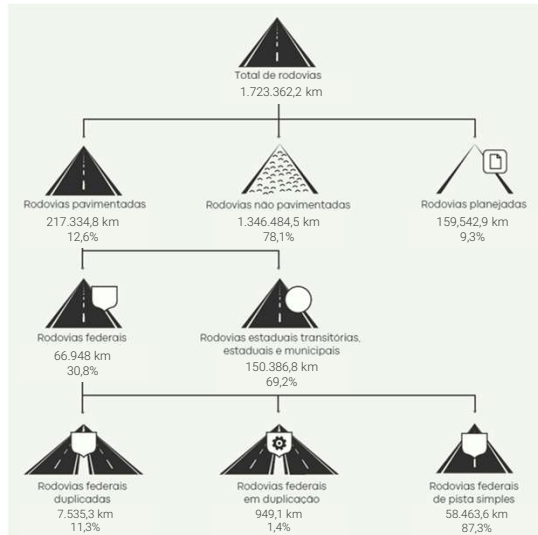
Total de rodovias
1.723.362,2 km

Rodovias pavimentadas
217.334,8 km
12,6%

Rodovias não pavimentadas
1.346.484,5 km
78,1%

Rodovias planejadas
159.542,9 km
9,3%

Rodovias federais
66.948 km
30,8%

Rodovias estaduais transitórias, estaduais e municipais
150.386,8 km
69,2%

Rodovias federais duplicadas
7.535,3 km
11,3%

Rodovias federais em duplicação
949,1 km
1,4%

Rodovias federais de pista simples
58.463,6 km
87,3%